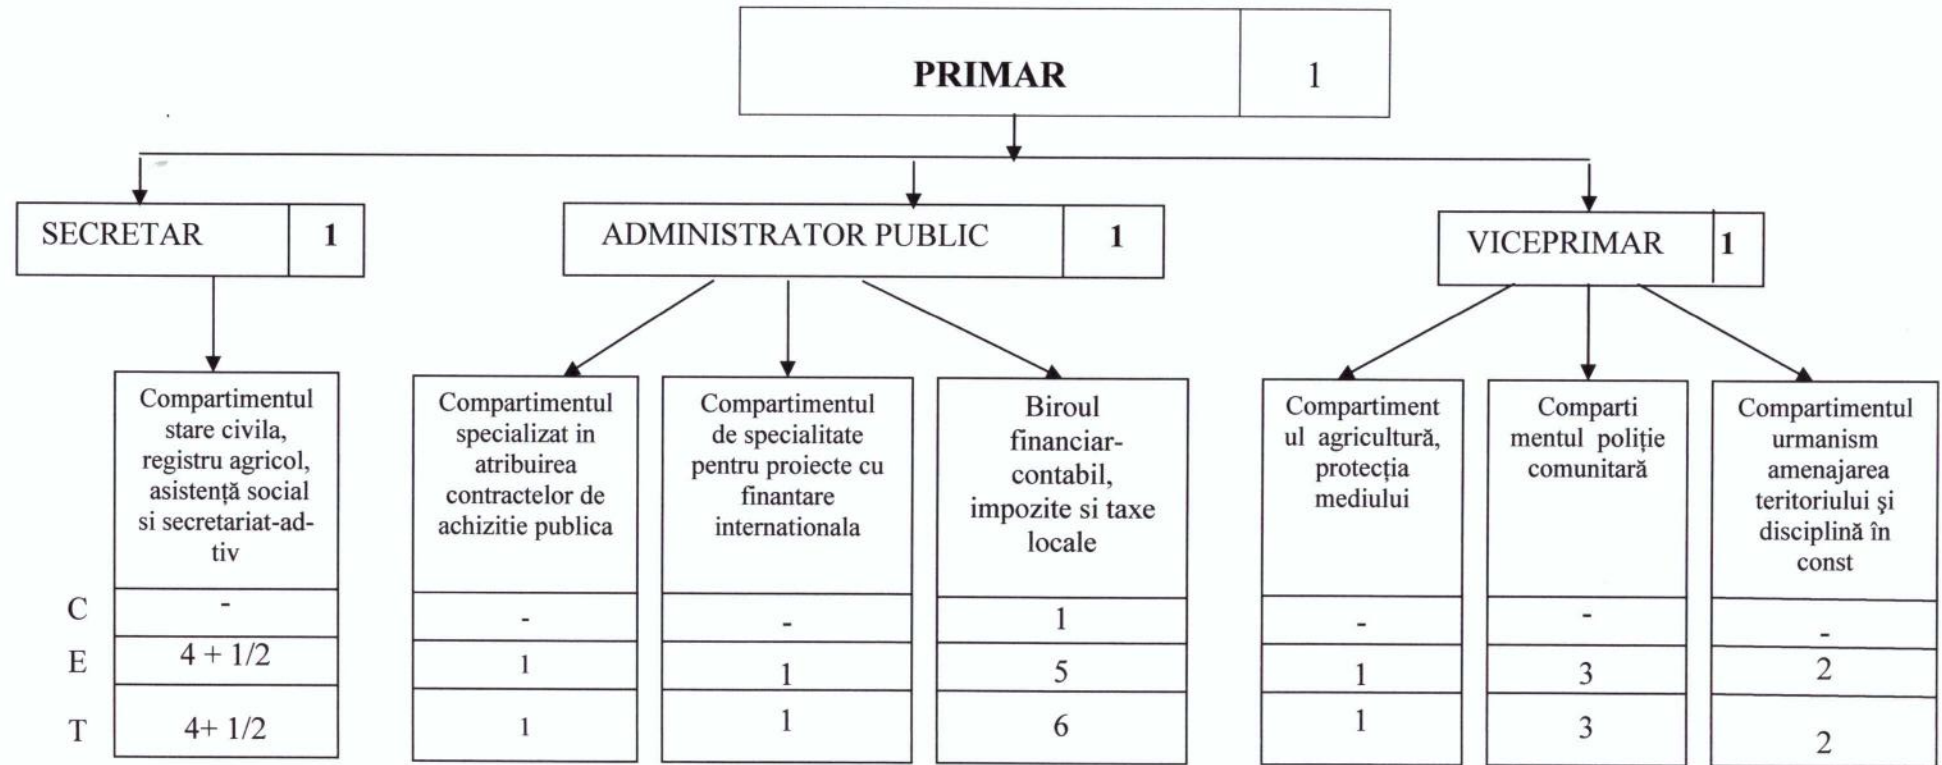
PRIMAR 1

SECRETAR 1

ADMINISTRATOR PUBLIC 1

VICEPRIMAR 1

| | Compartimentul stare civila, registru agricol, asistență social si secretariat-adtiv | Compartimentul specializat in atribuirea contractelor de achizitie publica | Compartimentul de specialitate pentru proiecte cu finantare internationala | Biroul financiar-contabil, impozite si taxe locale | Compartimentul agricultură, protecția mediului | Compartimentul poliție comunitară | Compartimentul urmanism amenajarea teritoriului şi disciplină în const |
|---|---|---|---|---|---|---|---|
| C | - | - | - | 1 | - | - | - |
| E | 4 + 1/2 | 1 | 1 | 5 | 1 | 3 | 2 |
| T | 4+ 1/2 | 1 | 1 | 6 | 1 | 3 | 2 |